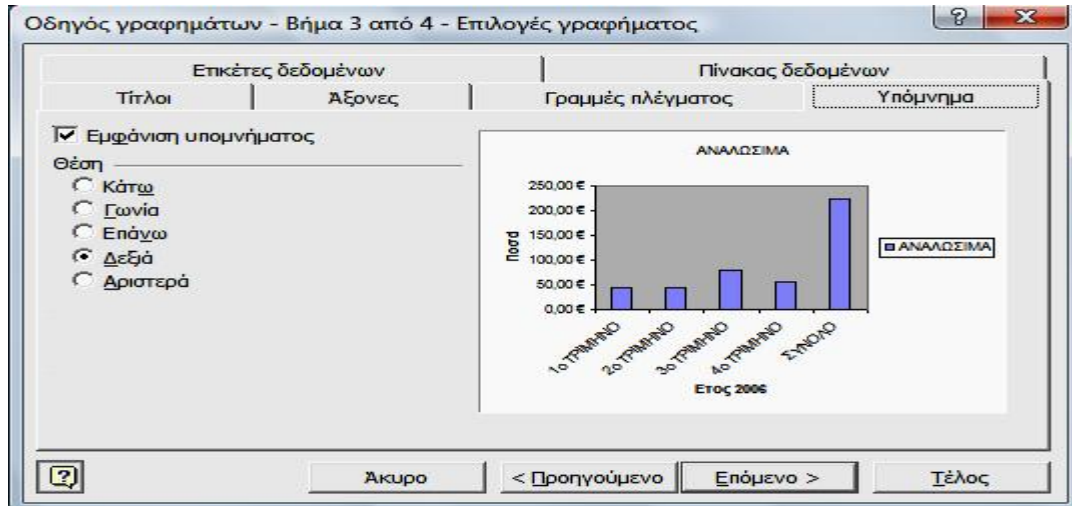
Οδηγός γραφημάτων - Βήμα 3 από 4 - Επιλογές γραφήματος

?

X

Ετικέτες δεδομένων

Πίνακας δεδομένων

Τίτλοι

Άξονες

Γραμμές πλέγματος

Υπόμνημα

Εμφάνιση υπομνήματος

Θέση

Κάτω

Γωνία

Επάνω

Δεξιά

Αριστερά

ΑΝΑΛΩΣΙΜΑ

250,00 €

200,00 €

150,00 €

100,00 €

50,00 €

0,00 €

Ποσά

1ο ΤΡΙΜΗΝΟ

2ο ΤΡΙΜΗΝΟ

3ο ΤΡΙΜΗΝΟ

4ο ΤΡΙΜΗΝΟ

ΣΥΝΟΛΟ

Ετος 2006

ΑΝΑΛΩΣΙΜΑ

Άκυρο

< Προηγούμενο

Επόμενο >

Τέλος